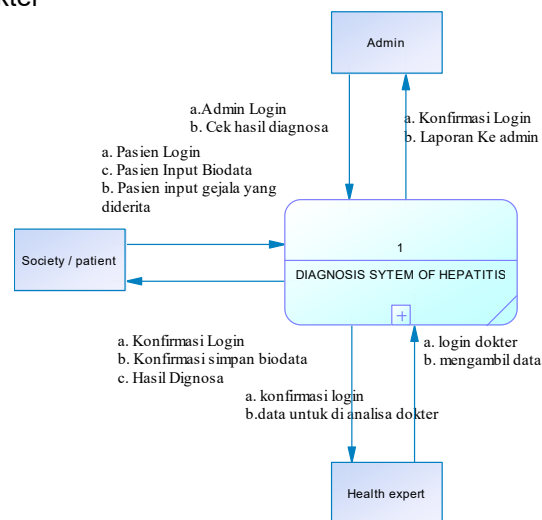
kter

Admin

a.Admin Login
b. Cek hasil diagnosa

a. Konfirmasi Login
b. Laporan Ke admin

a. Pasien Login
c. Pasien Input Biodata
b. Pasien input gejala yang diderita

Society / patient

1

DIAGNOSIS SYTEM OF HEPATITIS

a. Konfirmasi Login
b. Konfirmasi simpan biodata
c. Hasil Dignosa

a. login dokter
b. mengambil data

a. konfirmasi login
b.data untuk di analisa dokter

Health expert